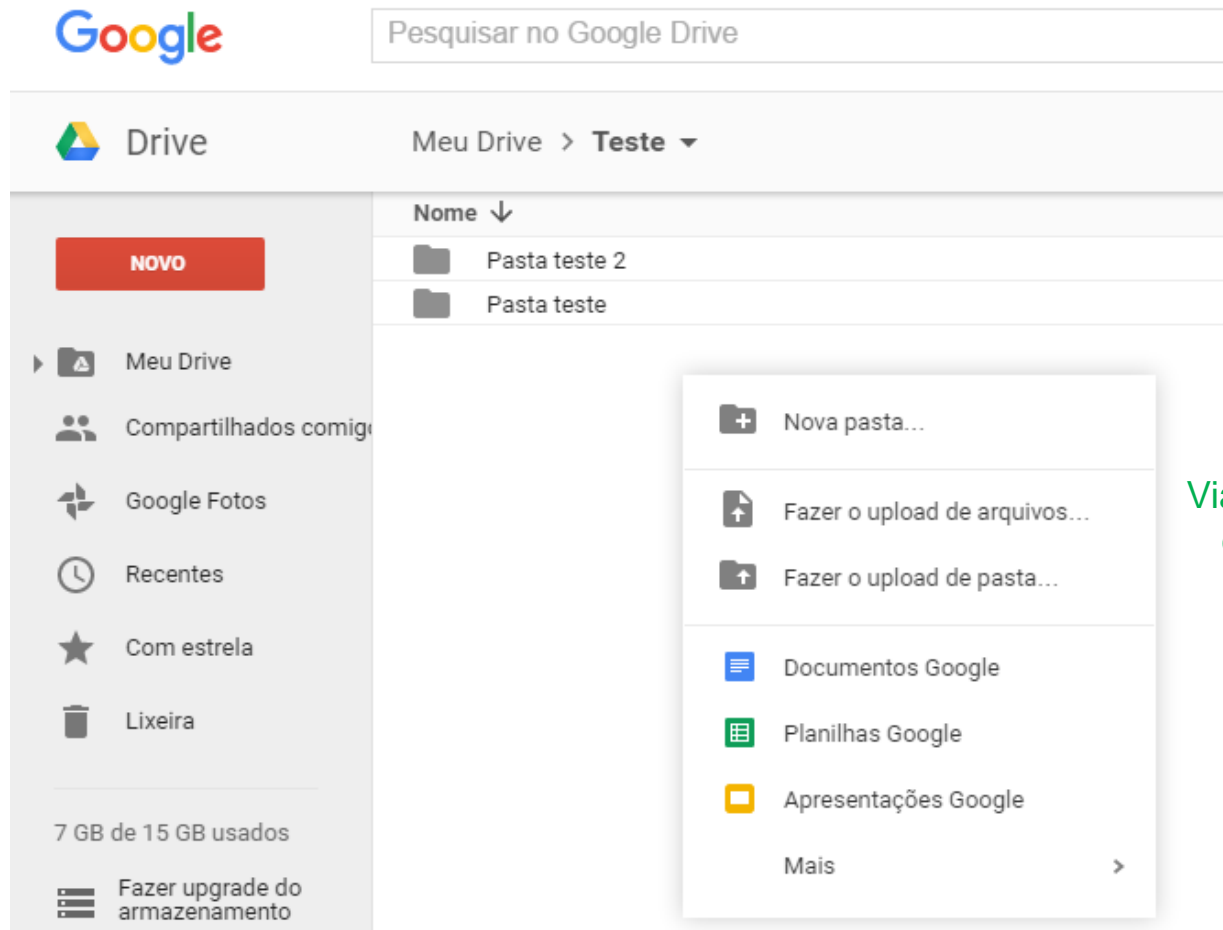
Google

Pesquisar no Google Drive

Drive

Meu Drive > Teste

Nome

Pasta teste 2

Pasta teste

NOVO

Meu Drive

Compartilhados comig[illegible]

Google Fotos

Recentes

Com estrela

Lixeira

7 GB de 15 GB usados

Fazer upgrade do armazenamento

Nova pasta...

Fazer o upload de arquivos...

Fazer o upload de pasta...

Documentos Google

Planilhas Google

Apresentações Google

Mais

Via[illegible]